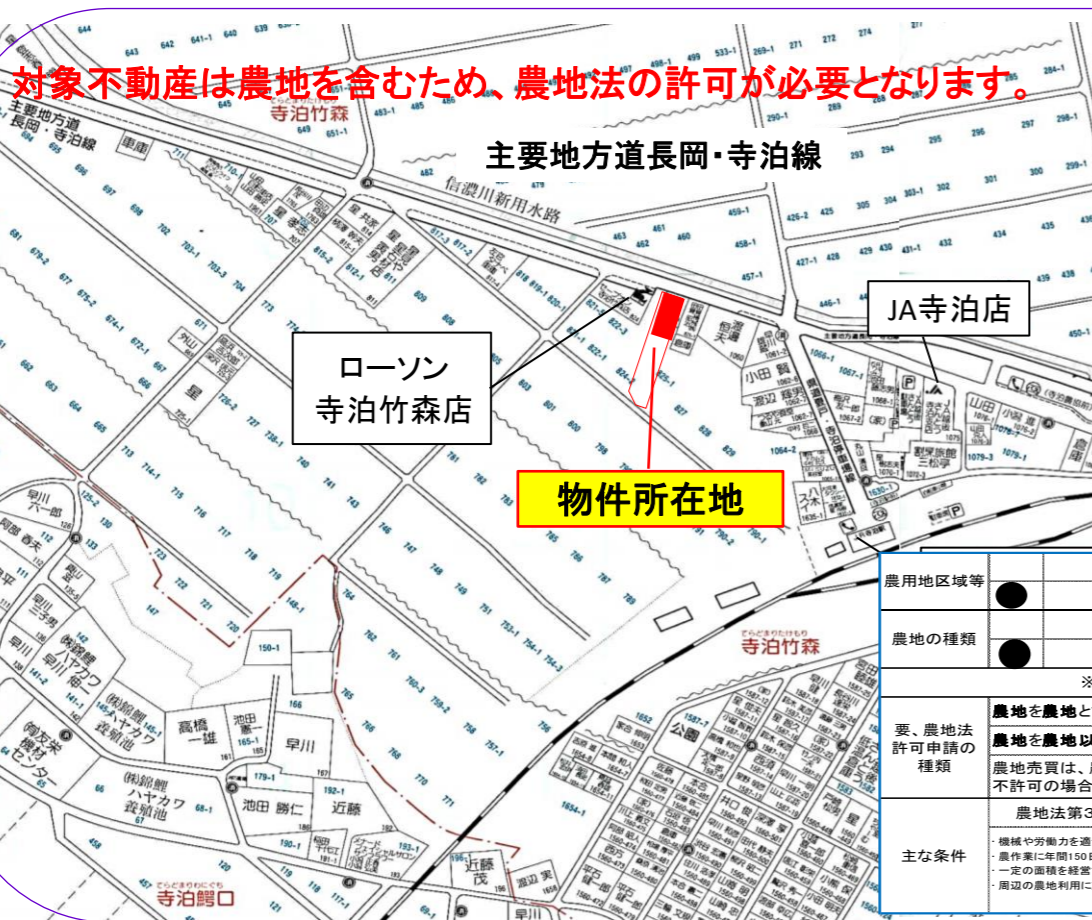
対象不動産は農地を含むため、農地法の許可が必要となります。

主要地方道長岡・寺泊線

JA寺泊店

ローソン
寺泊竹森店

物件所在地

寺泊竹森

信濃川新用水路

主要地方道長岡・寺泊線

寺泊竹森

寺泊鰐口

| 農用地区域等 | ● |
|---|---|
| 農地の種類 | ● |
| | ※ |
| 要、農地法許可申請の種類 | 農地を農地と |
| | 農地を農地以 |
| | 農地売買は、不許可の場合 |
| 主な条件 | 農地法第3 |
| | ・機械や労働力を適 ・農作業に年間150日 ・一定の面積を経営 ・周辺の農地利用に |